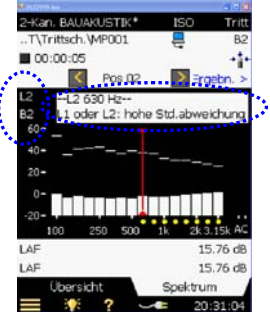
2-Kan. BAUAKUSTIK* ISO Tritt
..T\Trittsch.\MP001 B2
00:00:05
Pos.02 Ergebn. >
L2
B2
--L2 630 Hz--
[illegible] oder L2: hohe Std.abweichung
100 250 500 1k 2k 3.15k AC
LAF 15.76 dB
LAF 15.76 dB
Übersicht Spektrum
20:31:04